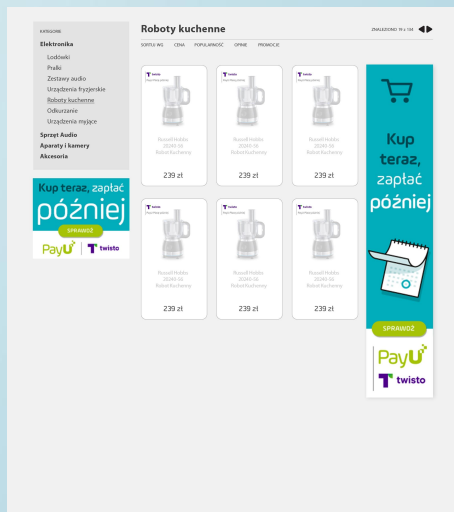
KATEGORIE
Elektronika
Lodówki
Pralki
Zestawy audio
Urządzenia fryzjerskie
Roboty kuchenne
Odkurzanie
Urządzenia myjące
Sprzęt Audio
Aparaty i kamery
Akcesoria

Kup teraz, zapłać później
SPRAWDŹ
PayU twisto

Roboty kuchenne
ZNALEZIONO 18 z 184
SORTUJ WG CENA POPULARNOŚĆ OPINIE PROMOCJE

Russell Hobbs 20240-56 Robot Kuchenny
239 zł

Russell Hobbs 20240-56 Robot Kuchenny
239 zł

Russell Hobbs 20240-56 Robot Kuchenny
239 zł

Russell Hobbs 20240-56 Robot Kuchenny
239 zł

Russell Hobbs 20240-56 Robot Kuchenny
239 zł

Russell Hobbs 20240-56 Robot Kuchenny
239 zł

Kup teraz, zapłać później
SPRAWDŹ
PayU
twisto